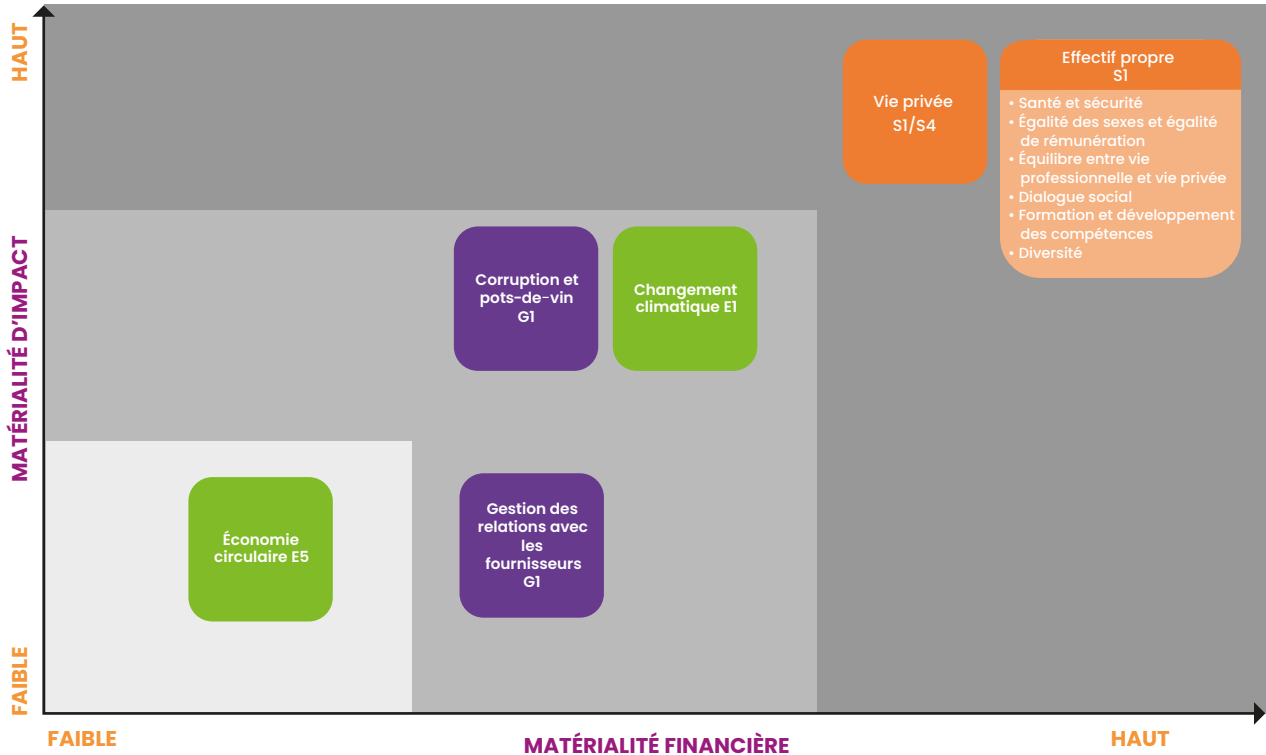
HAUT

MATÉRIALITÉ D'IMPACT

FAIBLE

Vie privée
S1/S4

Effectif propre
S1

• Santé et sécurité
• Égalité des sexes et égalité de rémunération
• Équilibre entre vie professionnelle et vie privée
• Dialogue social
• Formation et développement des compétences
• Diversité

Corruption et pots-de-vin
G1

Changement climatique E1

Économie circulaire E5

Gestion des relations avec les fournisseurs
G1

FAIBLE

MATÉRIALITÉ FINANCIÈRE

HAUT